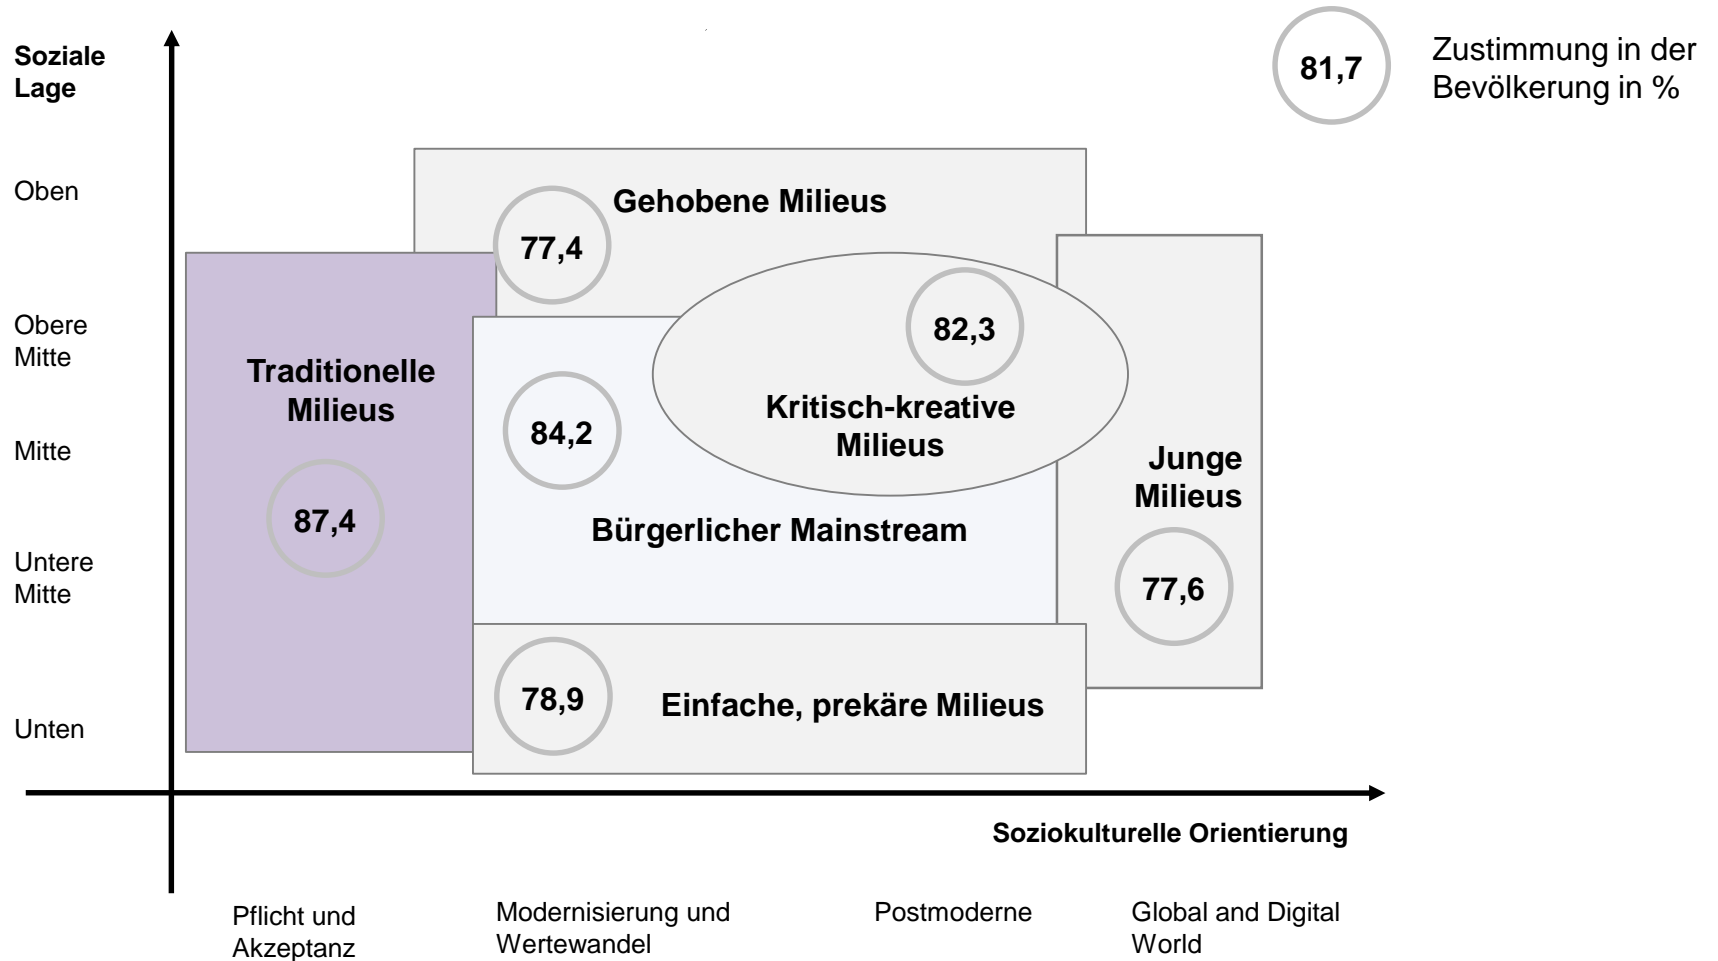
Soziale Lage

81,7 Zustimmung in der Bevölkerung in %

Oben

Obere Mitte

Mitte

Untere Mitte

Unten

Gehobene Milieus

77,4

82,3

Traditionelle Milieus

84,2

Kritisch-kreative Milieus

Junge Milieus

87,4

Bürgerlicher Mainstream

77,6

78,9

Einfache, prekäre Milieus

Soziokulturelle Orientierung

Pflicht und Akzeptanz

Modernisierung und Wertewandel

Postmoderne

Global and Digital World